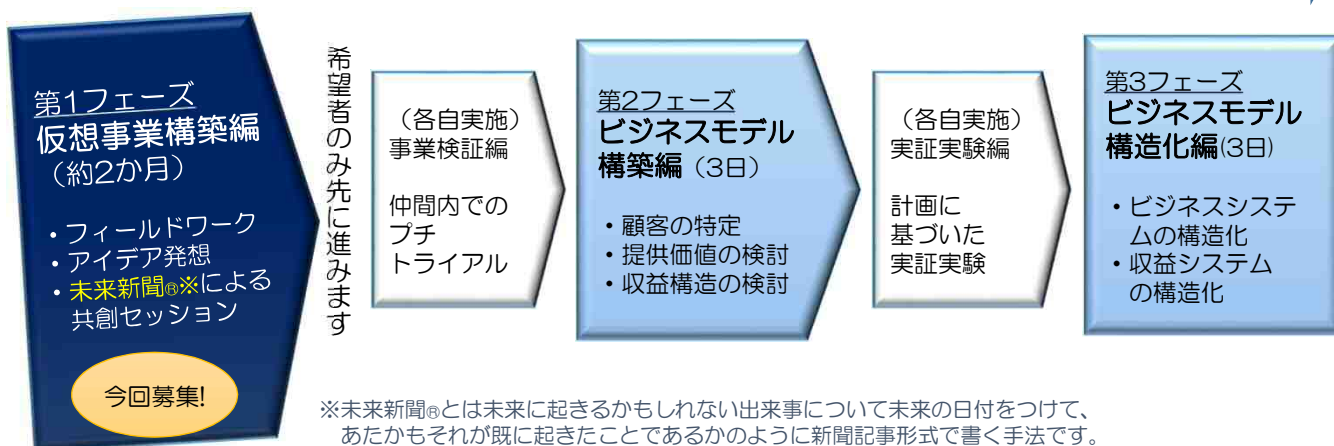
第1フェーズ
仮想事業構築編
（約2か月）

• フィールドワーク
• アイデア発想
• 未来新聞®※による共創セッション

今回募集!

希望者のみ先に進みます

（各自実施）
事業検証編

仲間内でのプチトライアル

第2フェーズ
ビジネスモデル構築編（3日）

• 顧客の特定
• 提供価値の検討
• 収益構造の検討

（各自実施）
実証実験編

計画に基づいた実証実験

第3フェーズ
ビジネスモデル構造化編（3日）

• ビジネスシステムの構造化
• 収益システムの構造化

※未来新聞®とは未来に起きるかもしれない出来事について未来の日付をつけて、あたかもそれが既に起きたことであるかのように新聞記事形式で書く手法です。